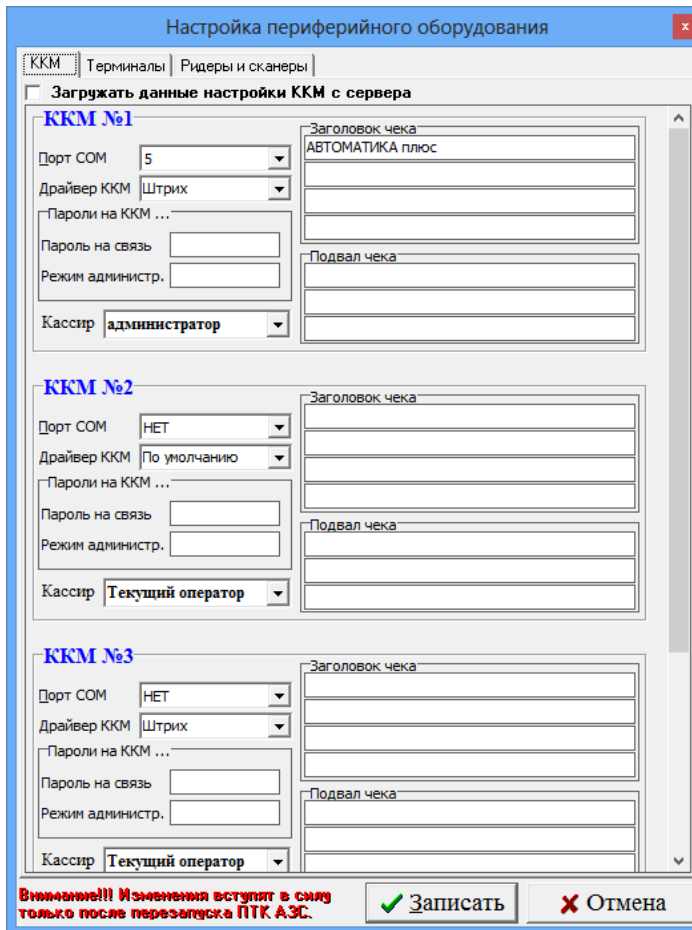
Настройка периферийного оборудования

ККМ | Терминалы | Ридеры и сканеры

Загружать данные настройки ККМ с сервера

ККМ №1
Порт COM 5
Драйвер ККМ Штрих
Пароли на ККМ ...
Пароль на связь
Режим администр.
Кассир администратор
Заголовок чека
АВТОМАТИКА плюс
Подвал чека

ККМ №2
Порт COM НЕТ
Драйвер ККМ По умолчанию
Пароли на ККМ ...
Пароль на связь
Режим администр.
Кассир Текущий оператор
Заголовок чека
Подвал чека

ККМ №3
Порт COM НЕТ
Драйвер ККМ Штрих
Пароли на ККМ ...
Пароль на связь
Режим администр.
Кассир Текущий оператор
Заголовок чека
Подвал чека

Внимание!!! Изменения вступят в силу только после перезапуска ПТК АЗС.

Записать
Отмена